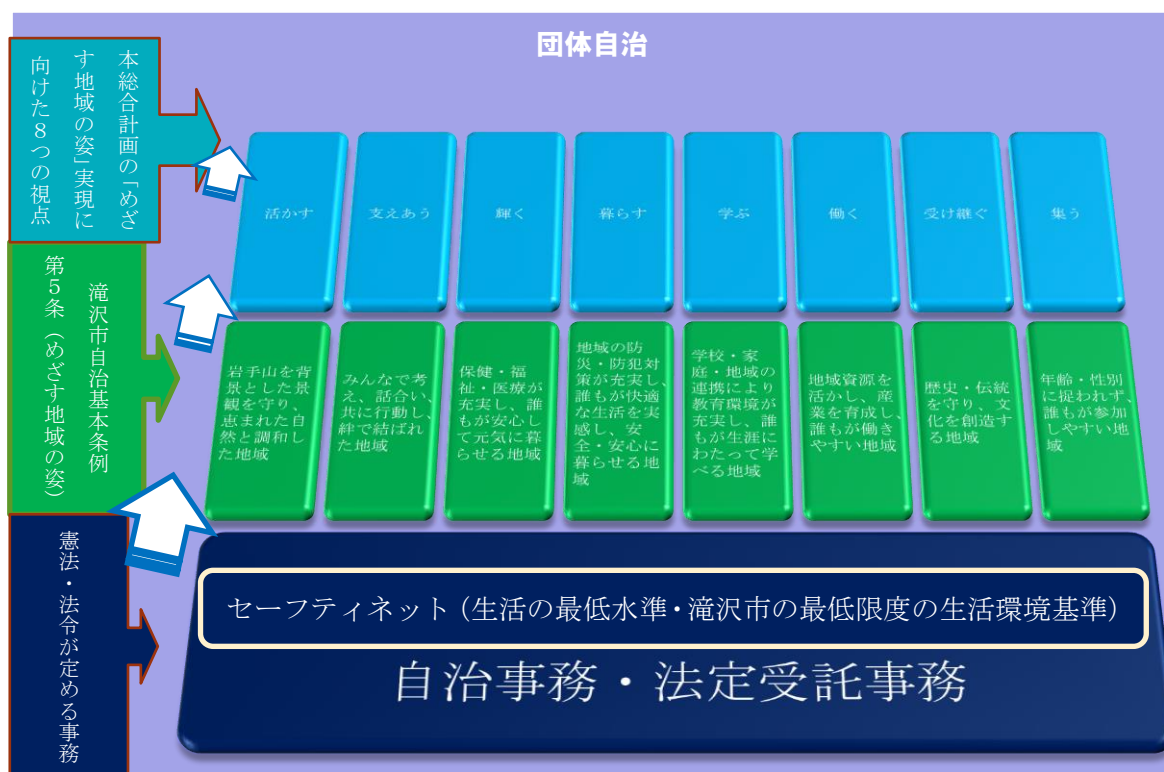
団体自治

本総合計画の「めざす地域の姿」実現に向けた8つの視点

第5条(めざす地域の姿)
滝沢市自治基本条例

憲法・法令が定める事務

活かす

支えあう

輝く

暮らす

学ぶ

働く

受け継ぐ

集う

岩手山を背景とした景観を守り、恵まれた自然と調和した地域

みんなで考え、話合い、共に行動し、絆で結ばれた地域

保健・福祉・医療が充実し、誰もが安心して元気に暮らせる地域

地域の防災・防犯対策が充実し、誰もが快適な生活を実感し、安全・安心に暮らせる地域

学校・家庭・地域の連携により教育環境が充実し、誰もが生涯にわたって学べる地域

地域資源を活かし、産業を育成し、誰もが働きやすい地域

歴史・伝統を守り、文化を創造する地域

年齢・性別に捉われず、誰もが参加しやすい地域

セーフティネット(生活の最低水準・滝沢市の最低限度の生活環境基準)

自治事務・法定受託事務